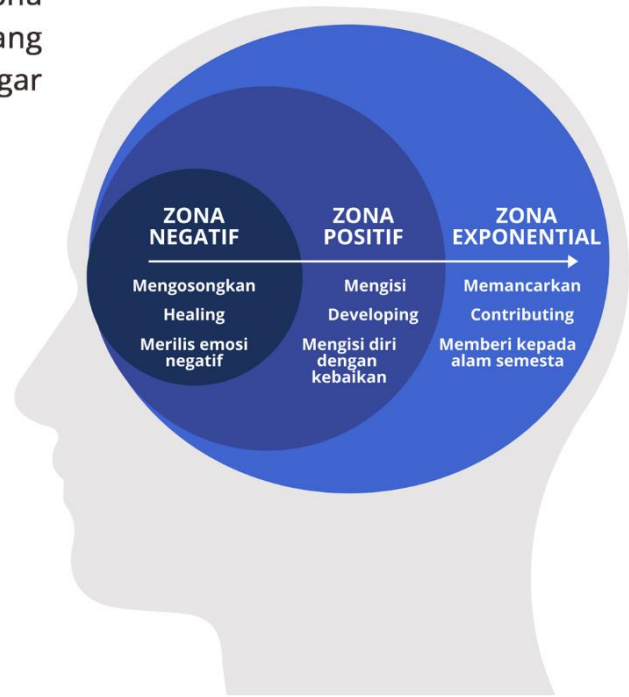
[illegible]ona
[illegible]ang
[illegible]gar

ZONA NEGATIF

Mengosongkan
Healing
Merilis emosi negatif

ZONA POSITIF

Mengisi
Developing
Mengisi diri dengan kebaikan

ZONA EXPONENTIAL

Memancarkan
Contributing
Memberi kepada alam semesta